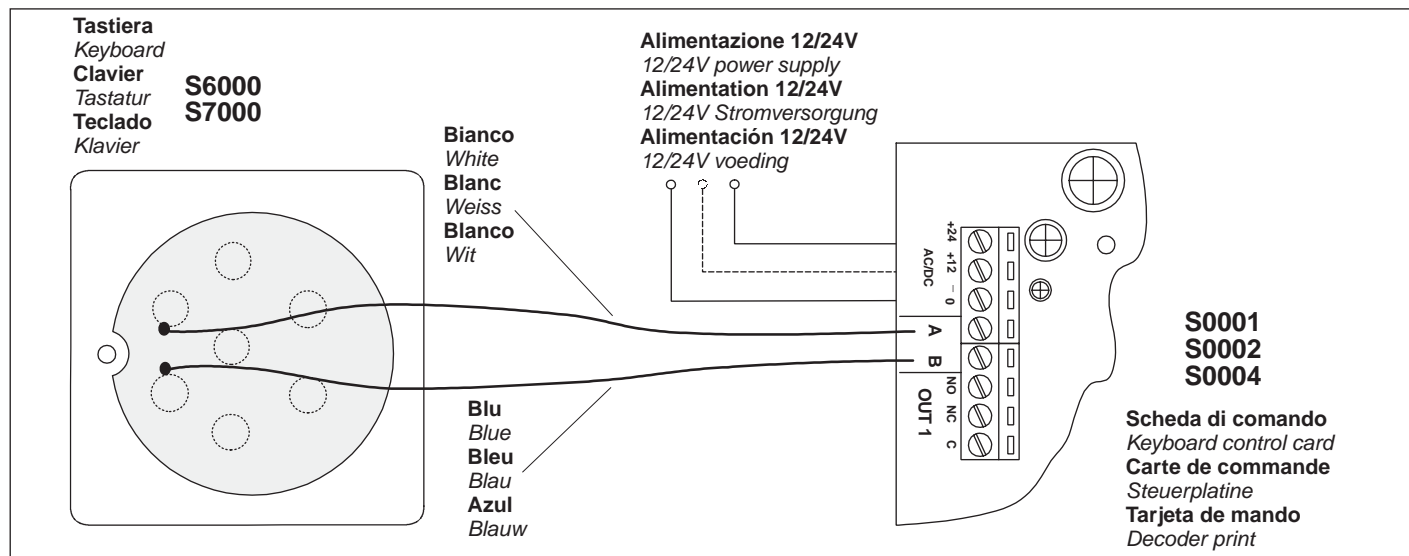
Tastiera
Keyboard
Clavier
Tastatur
Teclado
Klavier

S6000
S7000

Bianco
White
Blanc
Weiss
Blanco
Wit

Alimentazione 12/24V
12/24V power supply
Alimentation 12/24V
12/24V Stromversorgung
Alimentación 12/24V
12/24V voeding

+24 +12 0
AC/DC

A
B

NO NC C
OUT 1

Blu
Blue
Bleu
Blau
Azul
Blauw

S0001
S0002
S0004

Scheda di comando
Keyboard control card
Carte de commande
Steuerplatine
Tarjeta de mando
Decoder print